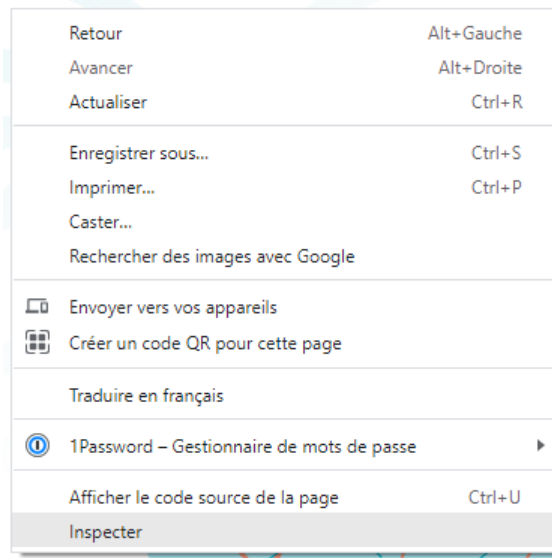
Retour Alt+Gauche
Avancer Alt+Droite
Actualiser Ctrl+R

Enregistrer sous... Ctrl+S
Imprimer... Ctrl+P
Caster...
Rechercher des images avec Google

Envoyer vers vos appareils
Créer un code QR pour cette page

Traduire en français

1Password – Gestionnaire de mots de passe

Afficher le code source de la page Ctrl+U
Inspecter